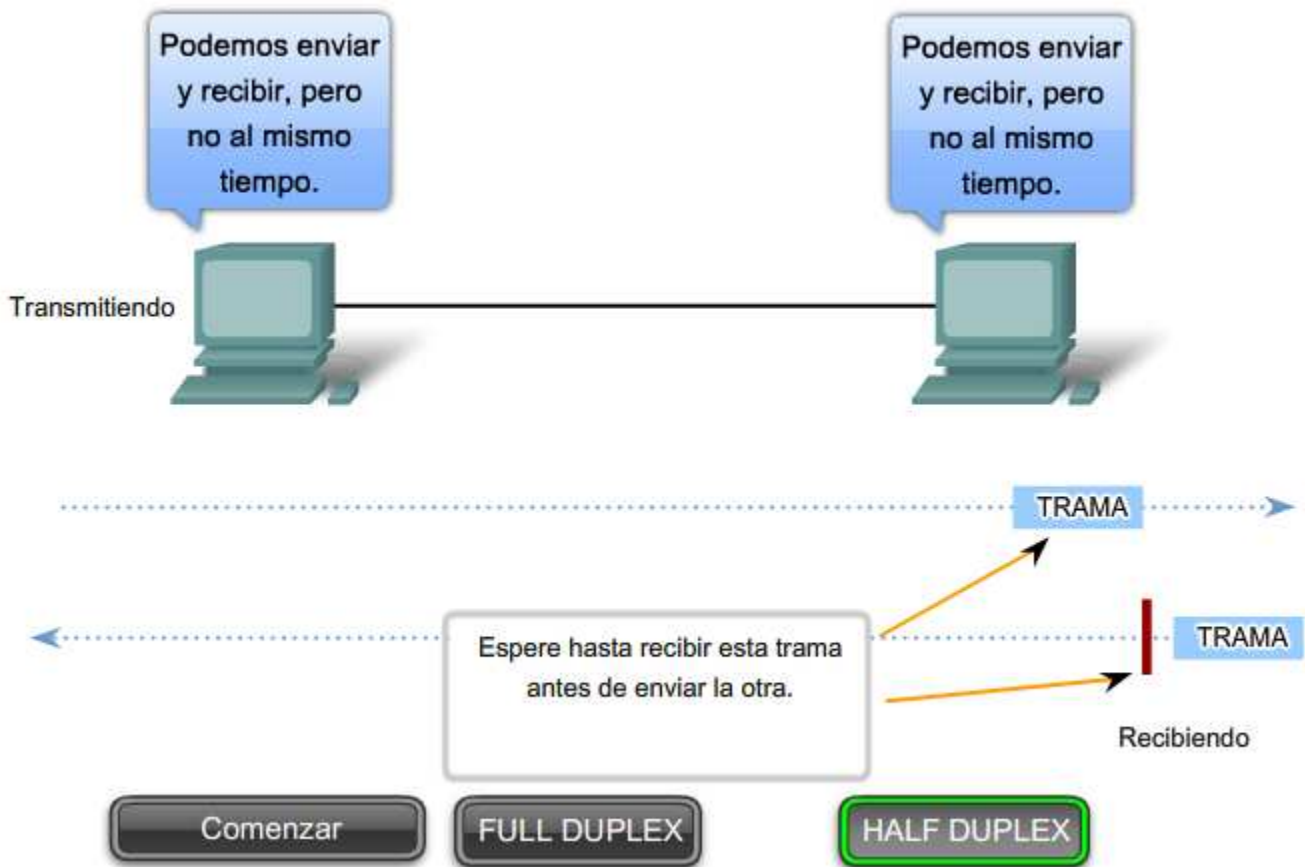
Podemos enviar y recibir, pero no al mismo tiempo.

Podemos enviar y recibir, pero no al mismo tiempo.

Transmitiendo

TRAMA

Espere hasta recibir esta trama antes de enviar la otra.

TRAMA

Recibiendo

Comenzar

FULL DUPLEX

HALF DUPLEX